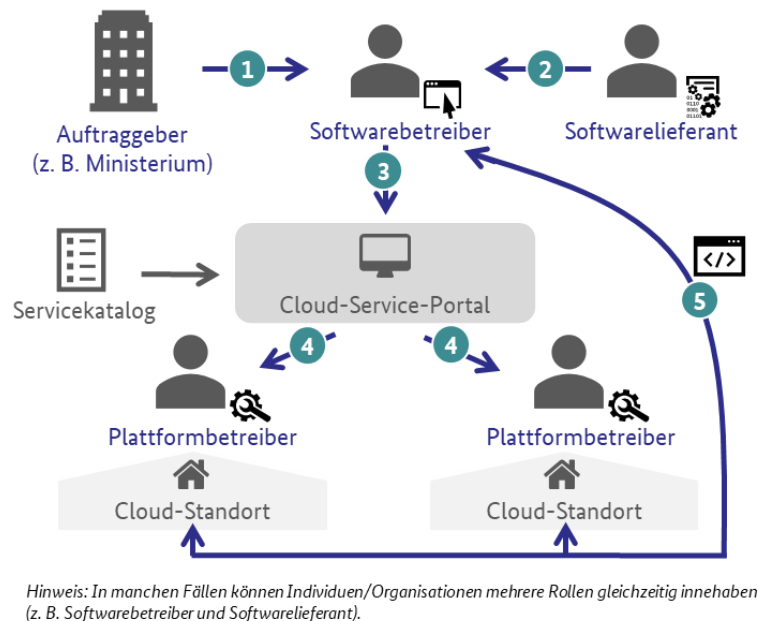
1

2

Auftraggeber
(z. B. Ministerium)

Softwarebetreiber

Softwarelieferant

3

Servicekatalog

Cloud-Service-Portal

5

4

4

Plattformbetreiber

Plattformbetreiber

Cloud-Standort

Cloud-Standort

Hinweis: In manchen Fällen können Individuen/Organisationen mehrere Rollen gleichzeitig innehaben (z. B. Softwarebetreiber und Softwarelieferant).